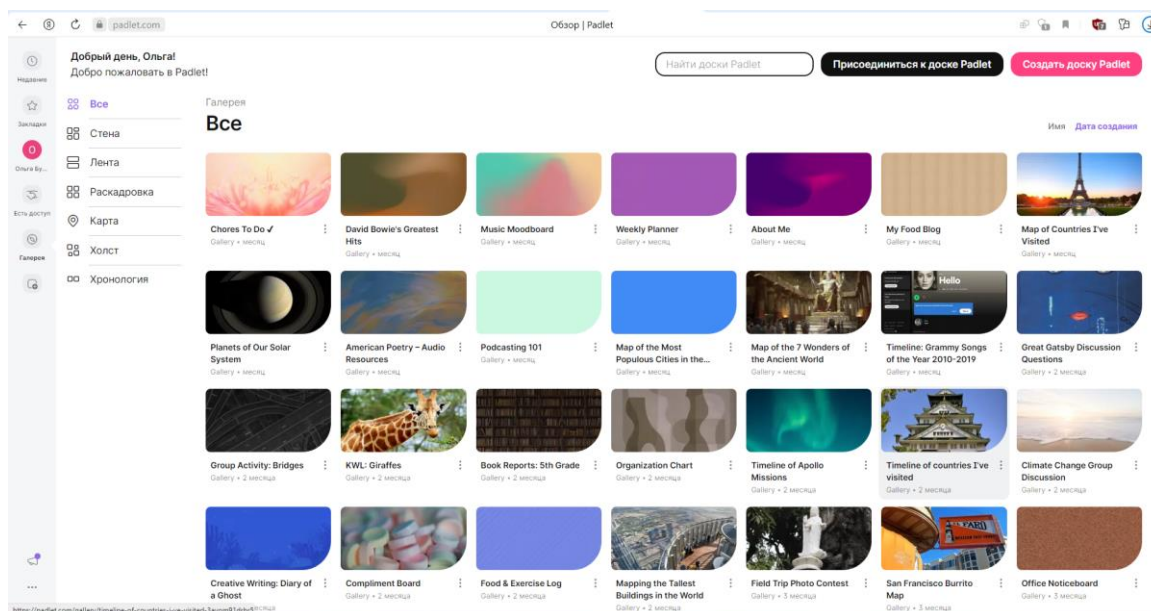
padlet.com

Обзор | Padlet

Недавние

Закладки

Ольга Бу...

Есть доступ

Галерея

Добрый день, Ольга!
Добро пожаловать в Padlet!

Найти доски Padlet

Присоединиться к доске Padlet

Создать доску Padlet

Все
Стена
Лента
Раскадровка
Карта
Холст
Хронология

Галерея
Все

Имя Дата создания

Chores To Do ✓
Gallery • месяц

David Bowie's Greatest Hits
Gallery • месяц

Music Moodboard
Gallery • месяц

Weekly Planner
Gallery • месяц

About Me
Gallery • месяц

My Food Blog
Gallery • месяц

Map of Countries I've Visited
Gallery • месяц

Planets of Our Solar System
Gallery • месяц

American Poetry – Audio Resources
Gallery • месяц

Podcasting 101
Gallery • месяц

Map of the Most Populous Cities in the...
Gallery • месяц

Map of the 7 Wonders of the Ancient World
Gallery • месяц

Hello

Timeline: Grammy Songs of the Year 2010-2019
Gallery • месяц

Great Gatsby Discussion Questions
Gallery • 2 месяца

Group Activity: Bridges
Gallery • 2 месяца

KWL: Giraffes
Gallery • 2 месяца

Book Reports: 5th Grade
Gallery • 2 месяца

Organization Chart
Gallery • 2 месяца

Timeline of Apollo Missions
Gallery • 2 месяца

Timeline of countries I've visited
Gallery • 2 месяца

Climate Change Group Discussion
Gallery • 2 месяца

Creative Writing: Diary of a Ghost

Compliment Board
Gallery • 2 месяца

Food & Exercise Log
Gallery • 2 месяца

Mapping the Tallest Buildings in the World
Gallery • 2 месяца

Field Trip Photo Contest
Gallery • 3 месяца

San Francisco Burrito Map
Gallery • 3 месяца

Office Noticeboard
Gallery • 3 месяца

https://padlet.com/gallery/timeline-of-countries-i-ve-visited-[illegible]